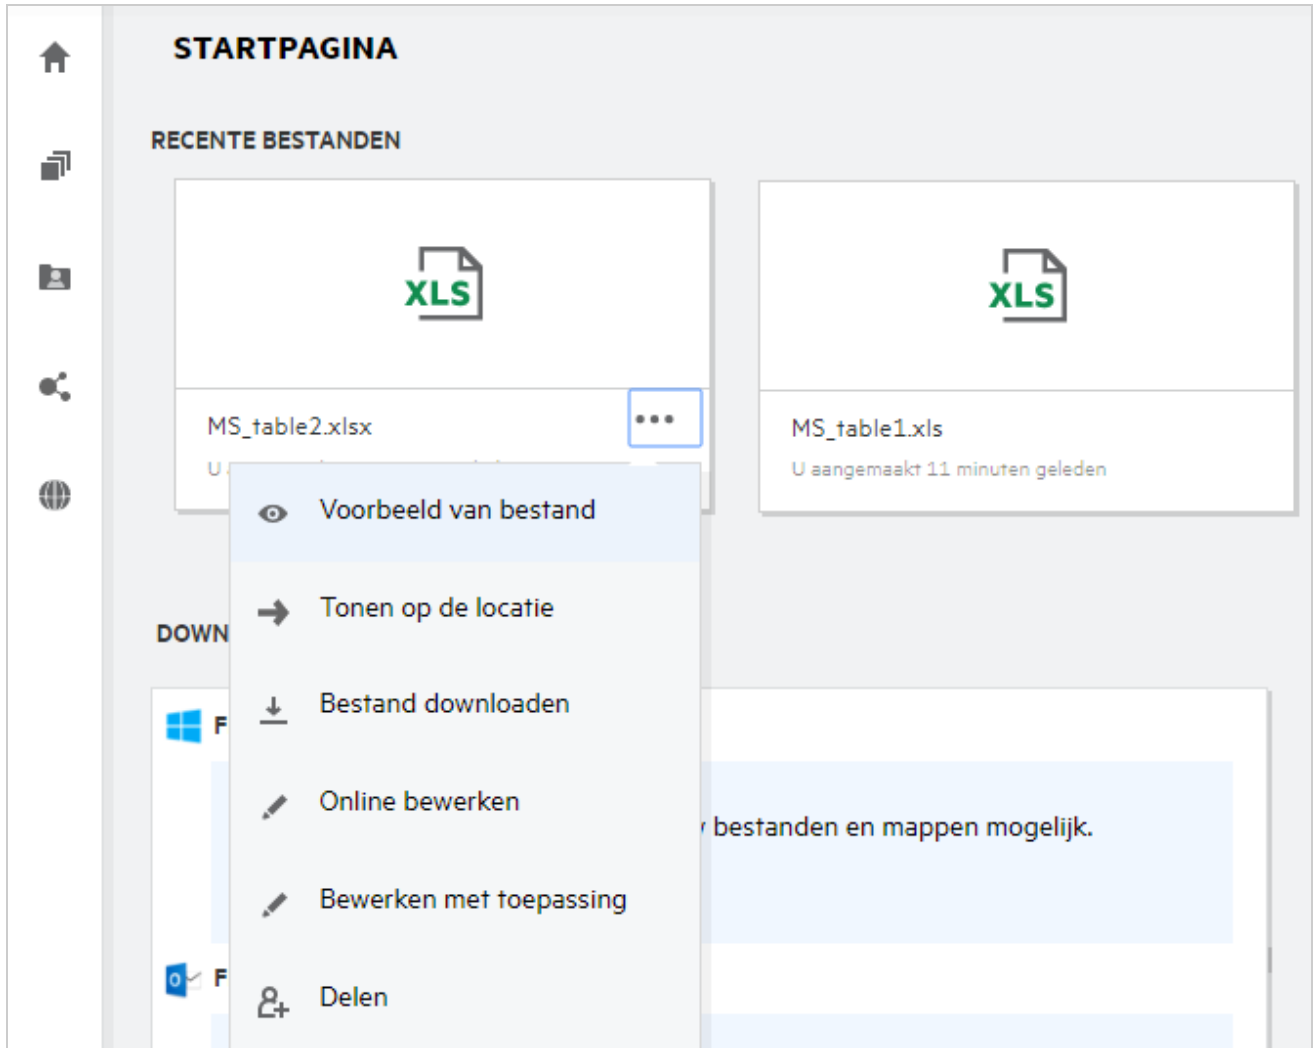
STARTPAGINA

RECENTE BESTANDEN

XLS

MS_table2.xlsx

U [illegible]

XLS

MS_table1.xls

U aangemaakt 11 minuten geleden

Voorbeeld van bestand

Tonen op de locatie

Bestand downloaden

Online bewerken

Bewerken met toepassing

Delen

DOWN

F

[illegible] bestanden en mappen mogelijk.

F